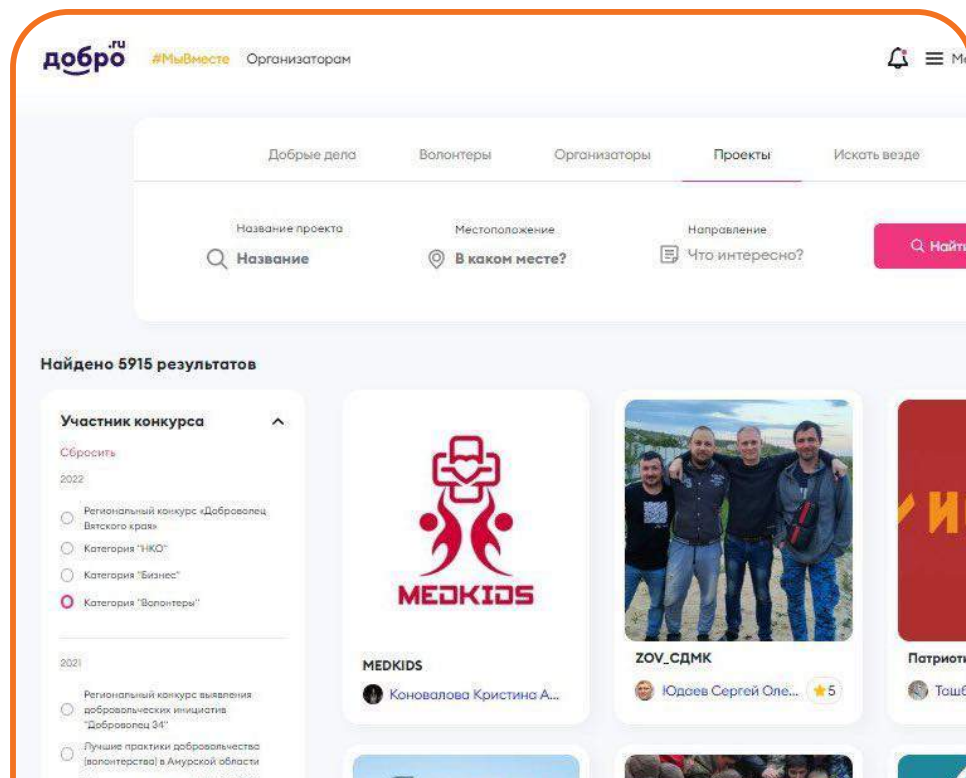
добро.ru #МыВместе Организаторам

Ме

Добрые дела Волонтеры Организаторы Проекты Искать везде

Название проекта
Название

Местоположение
В каком месте?

Направление
Что интересно?

Найт

Найдено 5915 результатов

Участник конкурса
Сбросить
2022
Региональный конкурс «Доброволец Вятского края»
Категория "НКО"
Категория "Бизнес"
Категория "Волонтеры"

2021
Региональный конкурс выявления добровольческих инициатив "Доброволец 34"
Лучшие практики добровольчества (волонтерства) в Амурской области

MEDKIDS

MEDKIDS
Коновалова Кристина А...

ZOV_СДМК
Юдаев Сергей Оле... 5

Патриоти
Тощб